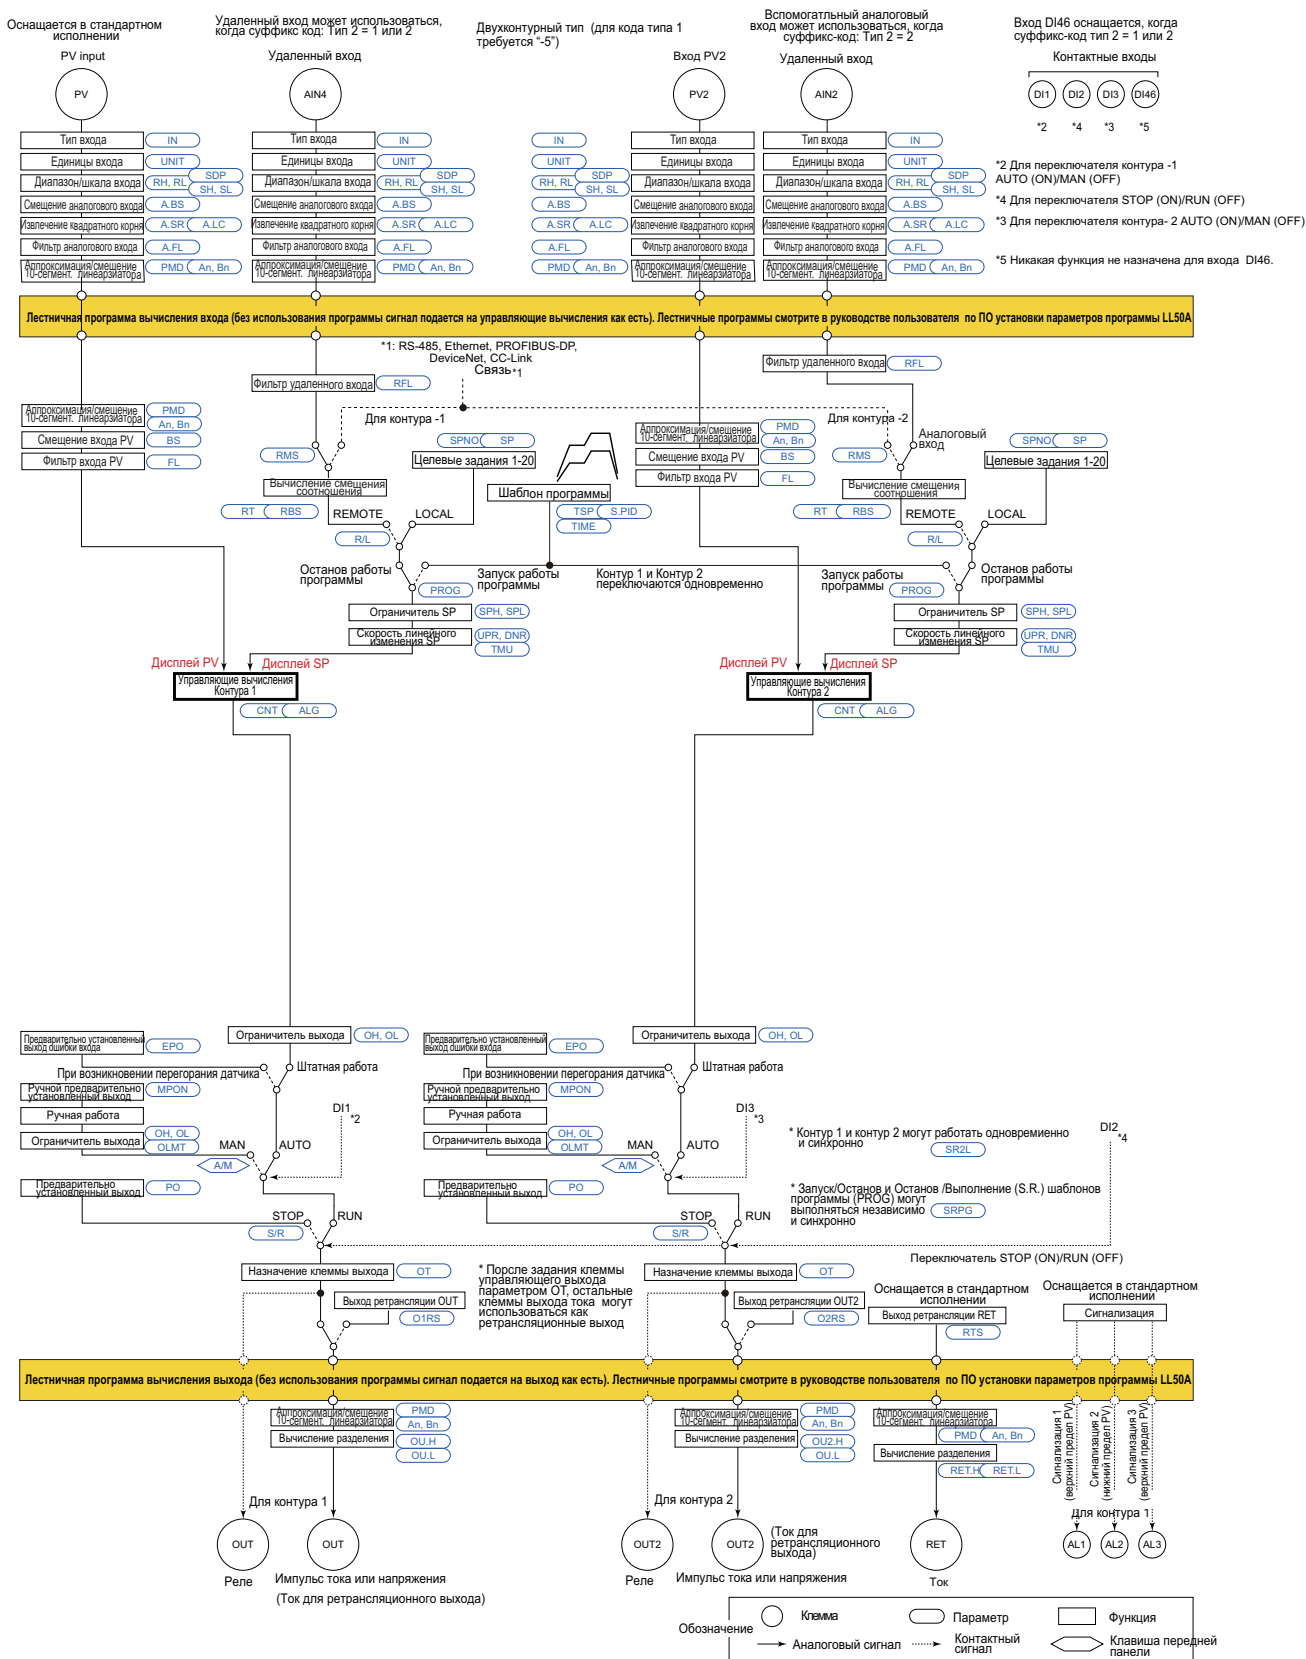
Оснащается в стандартном исполнении
Удаленный вход может использоваться, когда суффикс код: Тип 2 = 1 или 2
Двухконтурный тип (для кода типа 1 требуется "-5")
Вспомогательный аналоговый вход может использоваться, когда суффикс-код: Тип 2 = 2
Вход DI46 оснащается, когда суффикс-код тип 2 = 1 или 2

PV input
Удаленный вход
Вход PV2
Удаленный вход
Контактные входы

PV
AIN4
PV2
AIN2
DI1 DI2 DI3 DI46
*2 *4 *3 *5

Тип входа IN
Единицы входа UNIT
Диапазон/шкала входа RH, RL SDP SH, SL
Смещение аналогового входа A.BS
Извлечение квадратного корня A.SR A.LC
Фильтр аналогового входа A.FL
Аппроксимация/смещение 10-сегмент. линеаризатора PMD An, Bn

*2 Для переключателя контура -1 AUTO (ON)/MAN (OFF)
*4 Для переключателя STOP (ON)/RUN (OFF)
*3 Для переключателя контура- 2 AUTO (ON)/MAN (OFF)
*5 Никакая функция не назначена для входа DI46.

Лестничная программа вычисления входа (без использования программы сигнал подается на управляющие вычисления как есть). Лестничные программы смотрите в руководстве пользователя по ПО установки параметров программы LL50A

*1: RS-485, Ethernet, PROFIBUS-DP, DeviceNet, CC-Link
Связь *1
Фильтр удаленного входа RFL
Фильтр удаленного входа RFL
Аппроксимация/смещение 10-сегмент. линеаризатора PMD An, Bn
Смещение входа PV BS
Фильтр входа PV FL
Для контура -1
Для контура -2
Аналоговый вход
RMS
SPNO SP
Целевые задания 1-20
Вычисление смещения соотношения
Шаблон программы
RT RBS
REMOTE LOCAL
TSP S.PID
TIME
R/L
Останов работы программы
Запуск работы программы
Контур 1 и Контур 2 переключаются одновременно
PROG
Ограничитель SP SPH, SPL
Скорость линейного изменения SP UPR, DNR TMU
Дисплей PV
Дисплей SP
Управляющие вычисления Контура 1
Управляющие вычисления Контура 2
CNT ALG

Ограничитель выхода OH, OL
Предварительно установленный выход ошибки входа EPO
При возникновении перегорания датчика
Штатная работа
Ручной предварительно установленный выход MPON
Ручная работа
DI1 *2
DI3 *3
DI2 *4
Ограничитель выхода OH, OL OLMT
MAN AUTO
A/M
Предварительно установленный выход PO
STOP RUN
S/R
* Контур 1 и контур 2 могут работать одновременно и синхронно SR2L
* Запуск/Останов и Останов /Выполнение (S.R.) шаблонов программы (PROG) могут выполняться независимо и синхронно SRPG
Переключатель STOP (ON)/RUN (OFF)
Назначение клеммы выхода OT
Выход ретрансляции OUT O1RS
Выход ретрансляции OUT2 O2RS
* Порсле задания клеммы управляющего выхода параметром OT, остальные клеммы выхода тока могут использоваться как ретрансляционные выход
Оснащается в стандартном исполнении
Выход ретрансляции RET RTS
Оснащается в стандартном исполнении
Сигнализация

Лестничная программа вычисления выхода (без использования программы сигнал подается на выход как есть). Лестничные программы смотрите в руководстве пользователя по ПО установки параметров программы LL50A

Аппроксимация/смещение 10-сегмент. линеаризатора PMD An, Bn
Вычисление разделения OU.H OU.L
OU2.H OU2.L
RET.H RET.L
Сигнализация 1 (верхний предел PV)
Сигнализация 2 (нижний предел PV)
Сигнализация 3 (верхний предел PV)
Для контура 1
Для контура 2
Для контура 1
OUT OUT OUT2 OUT2 RET AL1 AL2 AL3
(Ток для ретрансляционного выхода)
Реле
Импульс тока или напряжения
(Ток для ретрансляционного выхода)
Реле
Импульс тока или напряжения
Ток

Обозначение
Клемма
Параметр
Функция
Аналоговый сигнал
Контактный сигнал
Клавиша передней панели